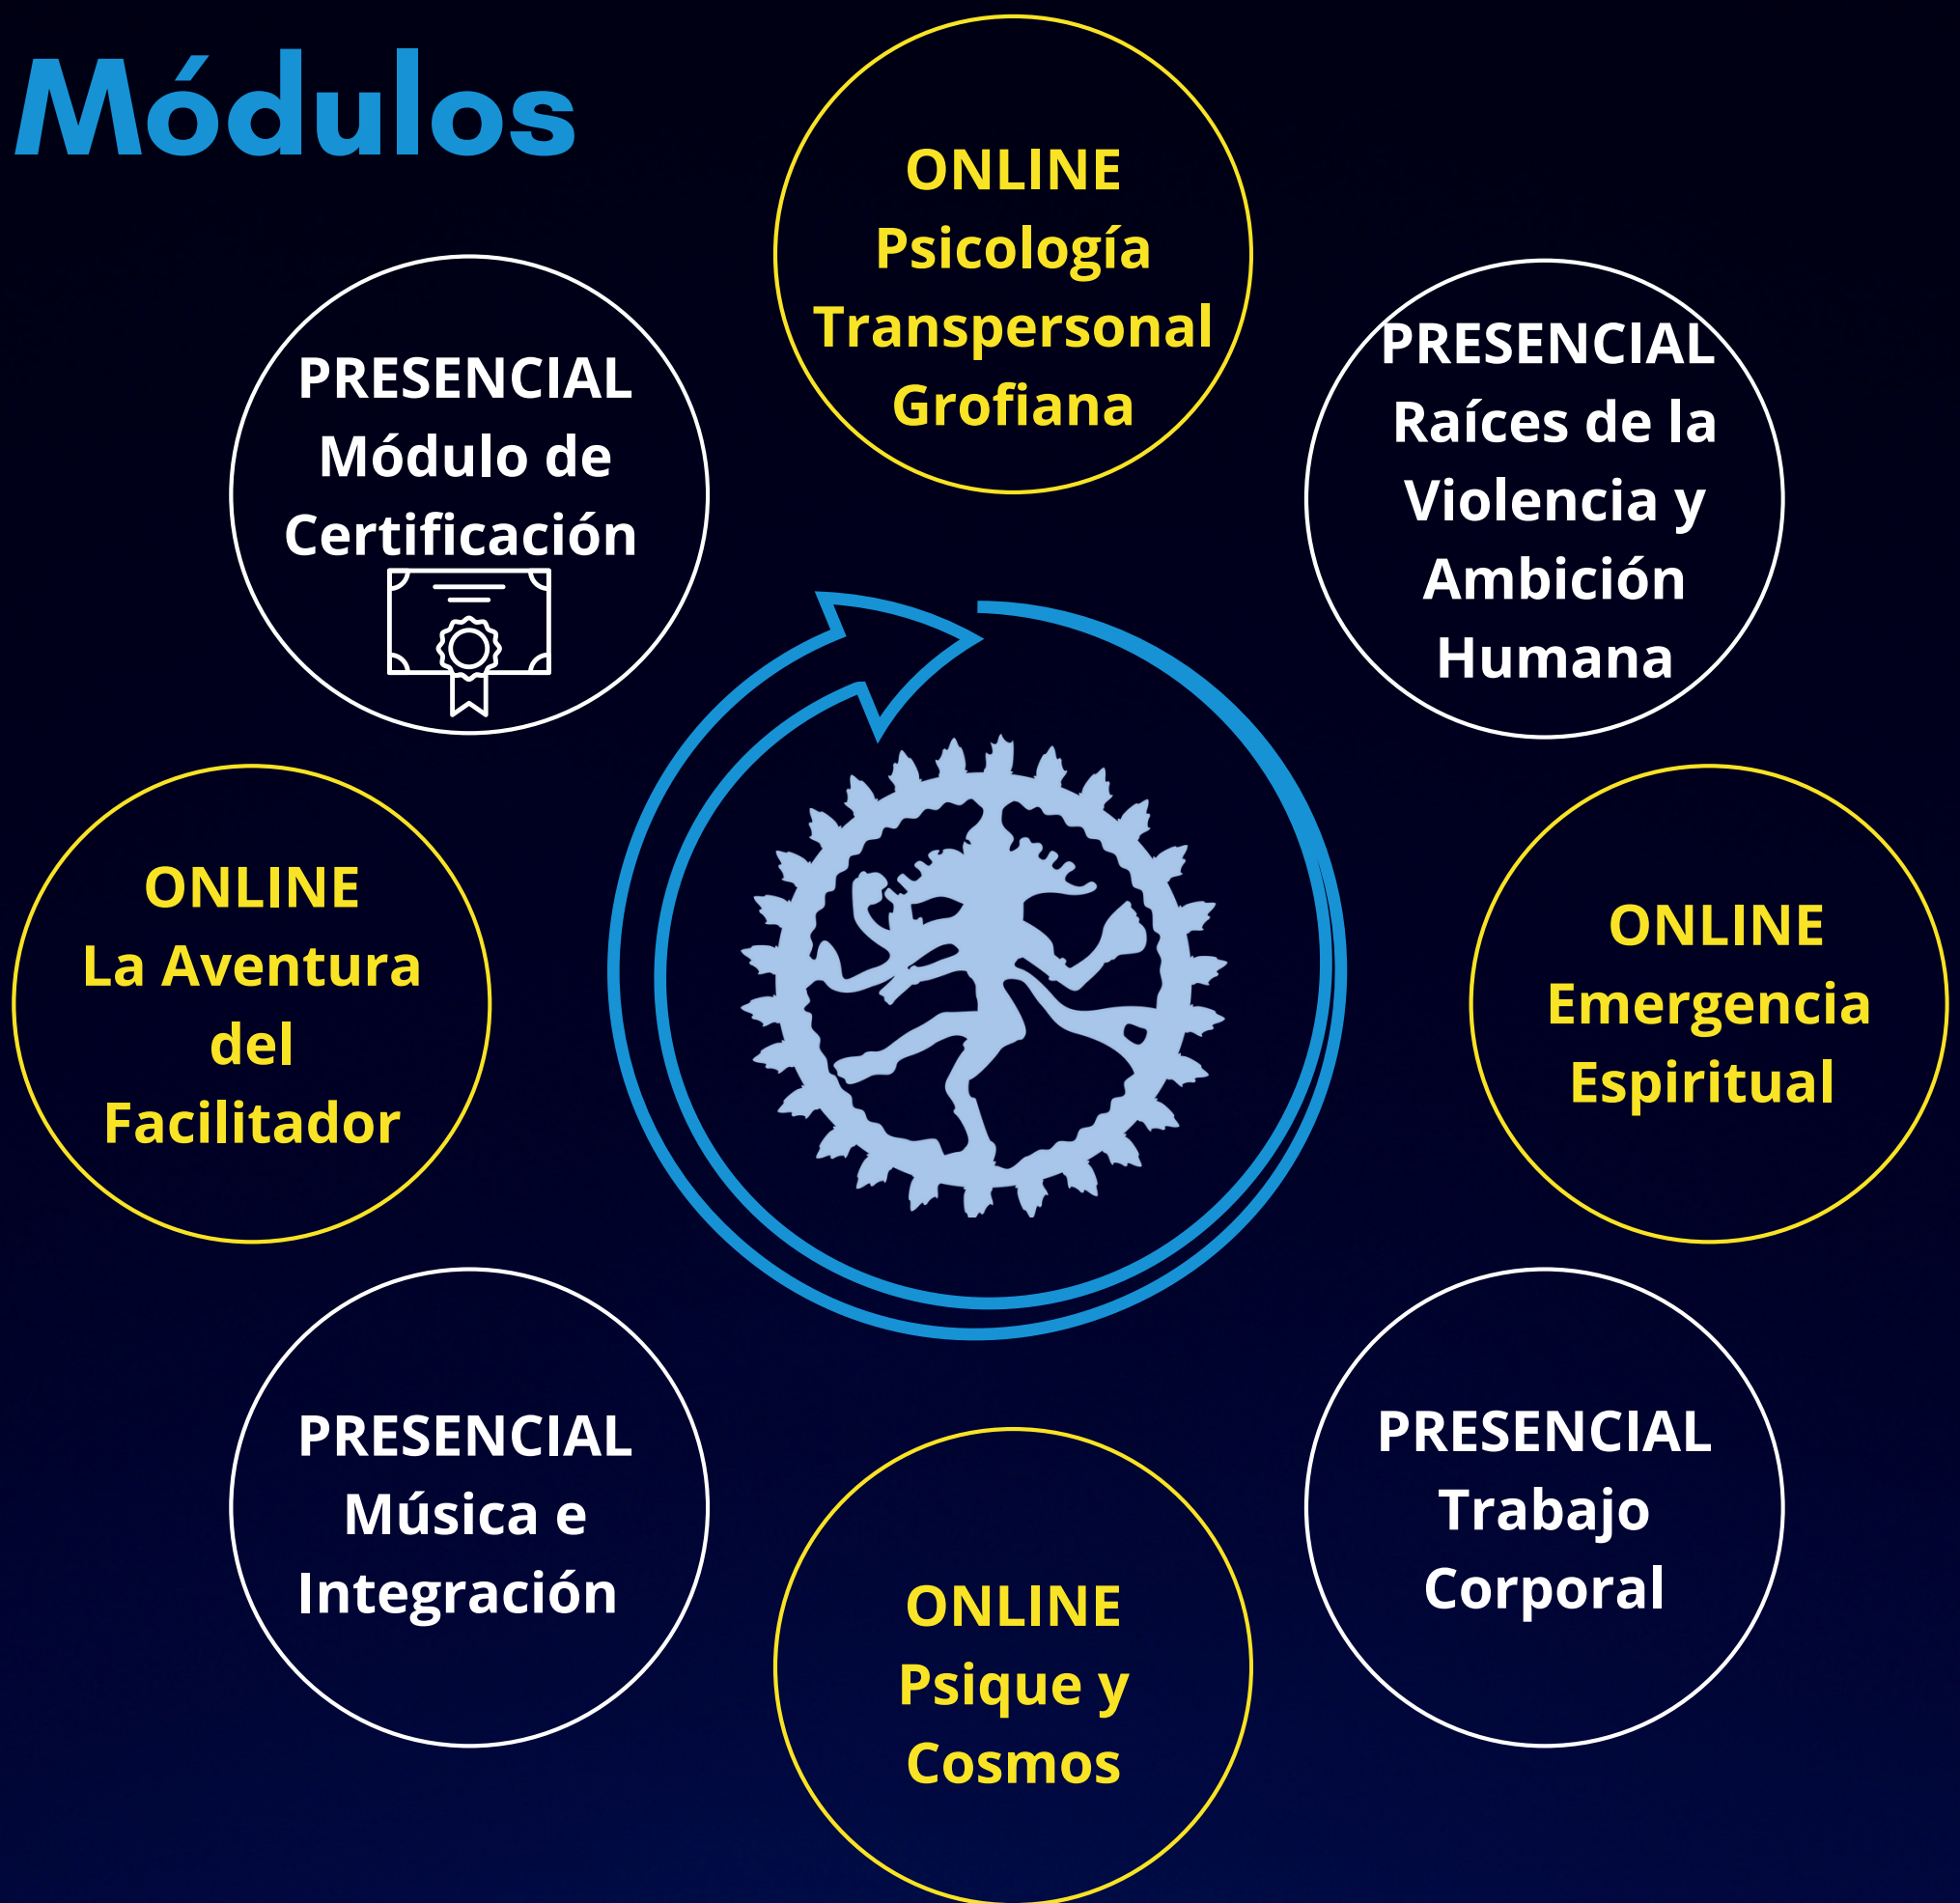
Módulos

ONLINE
Psicología Transpersonal Grofiana

PRESENCIAL
Raíces de la Violencia y Ambición Humana

ONLINE
Emergencia Espiritual

PRESENCIAL
Trabajo Corporal

ONLINE
Psique y Cosmos

PRESENCIAL
Música e Integración

ONLINE
La Aventura del Facilitador

PRESENCIAL
Módulo de Certificación